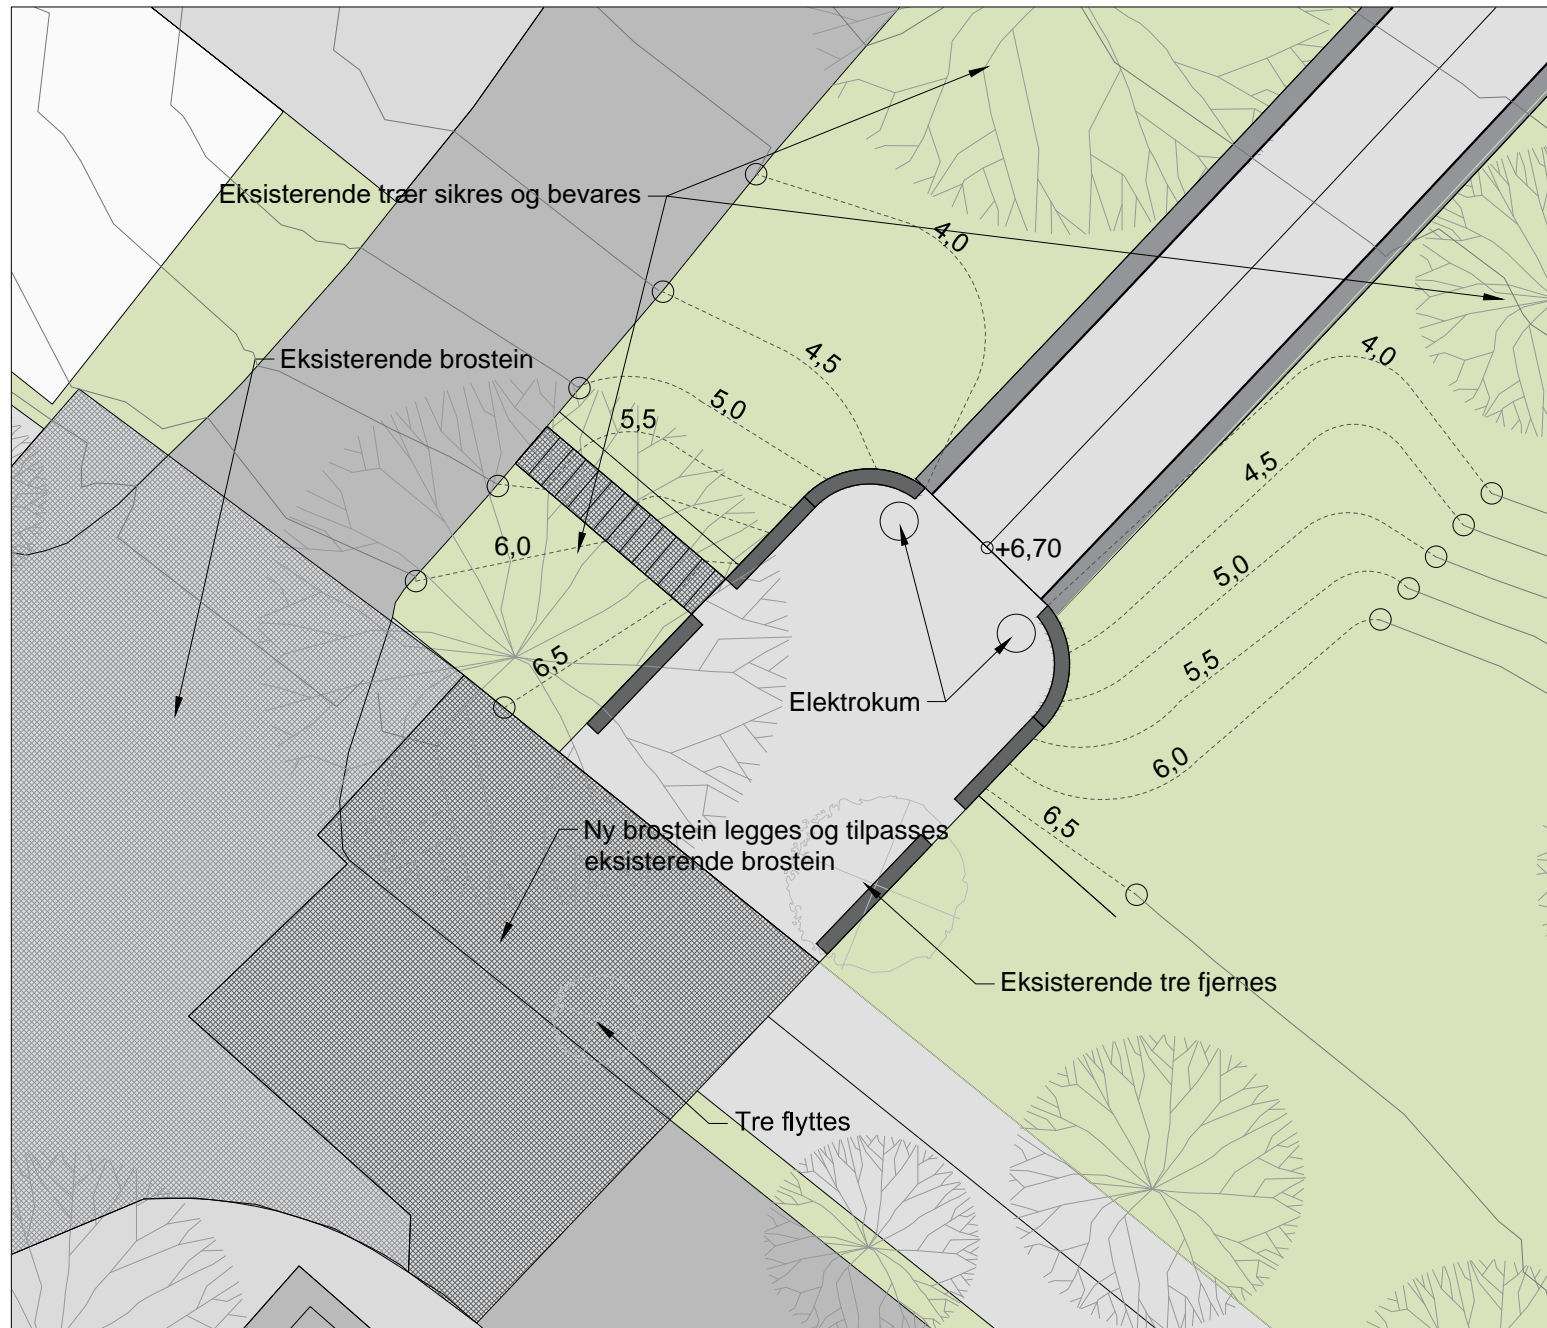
Eksisterende trær sikres og bevares

4,0

Eksisterende brostein

4,5

4,0

5,0

5,5

4,5

6,0

+6,70

5,0

6,5

5,5

Elektrokum

6,0

6,5

Ny brostein legges og tilpasses eksisterende brostein

Eksisterende tre fjernes

Tre flyttes